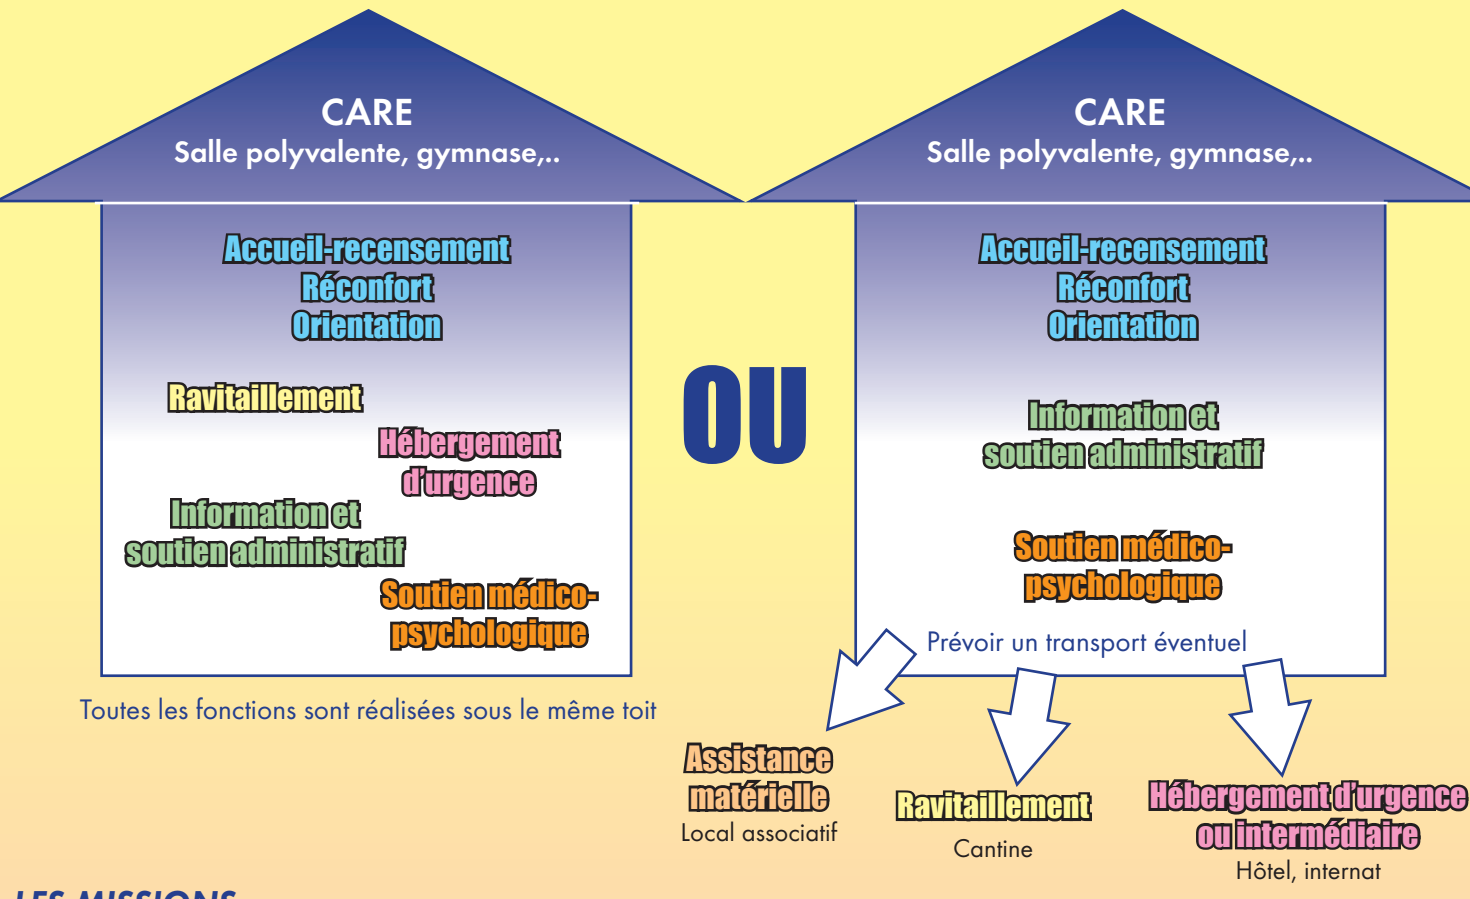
CARE
Salle polyvalente, gymnase,..

Accueil-recensement
Réconfort
Orientation

Ravitaillement

Hébergement d'urgence

Information et soutien administratif

Soutien médico-psychologique

Toutes les fonctions sont réalisées sous le même toit

OU

CARE
Salle polyvalente, gymnase,..

Accueil-recensement
Réconfort
Orientation

Information et soutien administratif

Soutien médico-psychologique

Prévoir un transport éventuel

Assistance matérielle
Local associatif

Ravitaillement
Cantine

Hébergement d'urgence ou intermédiaire
Hôtel, internat

LES MISSIONS